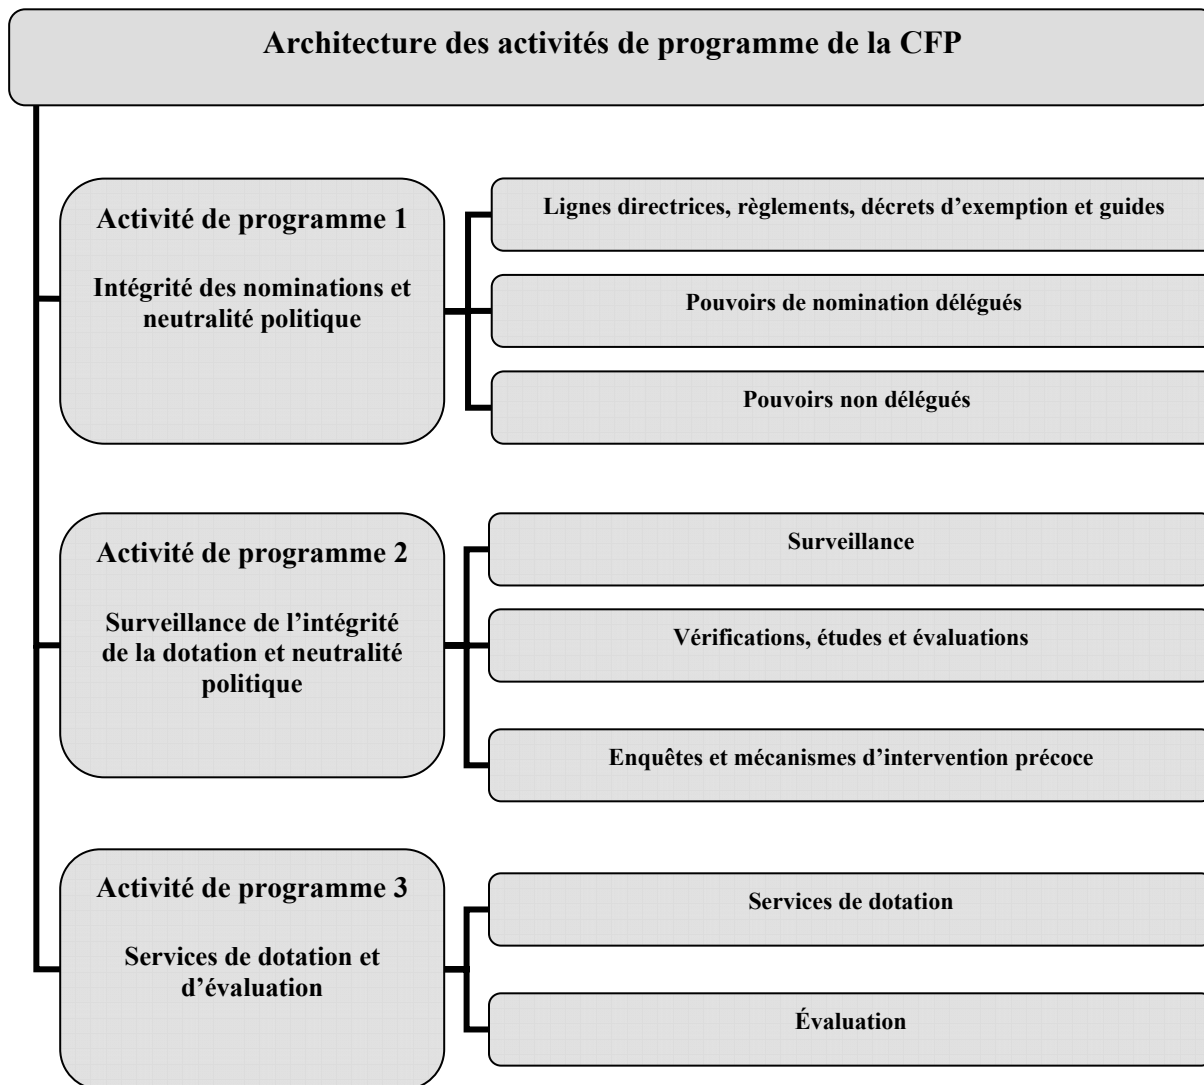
Architecture des activités de programme de la CFP

Activité de programme 1

Intégrité des nominations et neutralité politique

Lignes directrices, règlements, décrets d’exemption et guides

Pouvoirs de nomination délégués

Pouvoirs non délégués

Activité de programme 2

Surveillance de l’intégrité de la dotation et neutralité politique

Surveillance

Vérifications, études et évaluations

Enquêtes et mécanismes d’intervention précoce

Activité de programme 3

Services de dotation et d’évaluation

Services de dotation

Évaluation